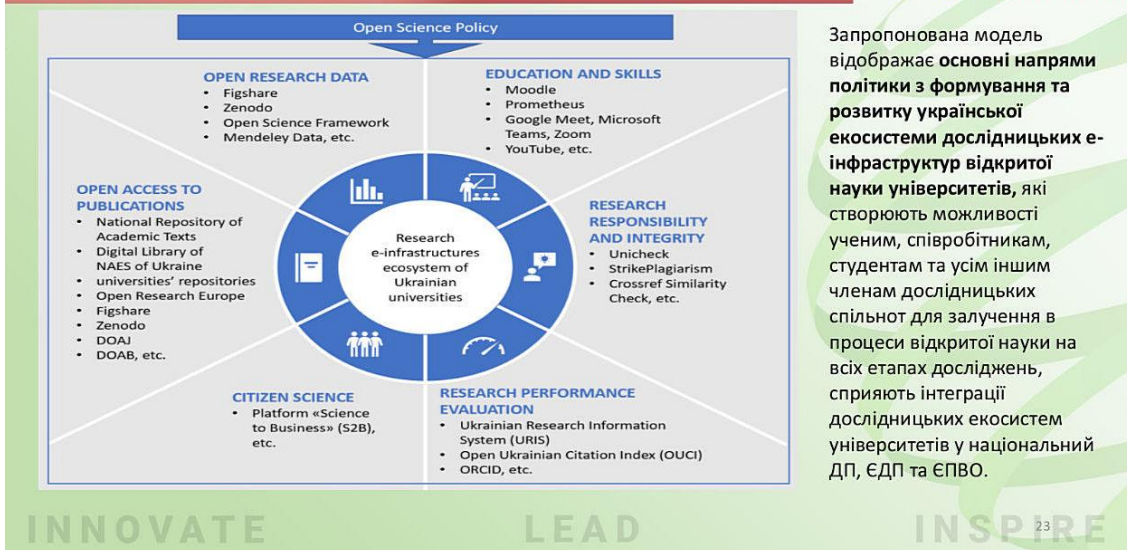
Open Science Policy

OPEN RESEARCH DATA
• Figshare
• Zenodo
• Open Science Framework
• Mendeley Data, etc.

EDUCATION AND SKILLS
• Moodle
• Prometheus
• Google Meet, Microsoft Teams, Zoom
• YouTube, etc.

OPEN ACCESS TO PUBLICATIONS
• National Repository of Academic Texts
• Digital Library of NAES of Ukraine
• universities' repositories
• Open Research Europe
• Figshare
• Zenodo
• DOAJ
• DOAB, etc.

Research e-infrastructures ecosystem of Ukrainian universities

RESEARCH RESPONSIBILITY AND INTEGRITY
• Unicheck
• StrikePlagiarism
• Crossref Similarity Check, etc.

CITIZEN SCIENCE
• Platform «Science to Business» (S2B), etc.

RESEARCH PERFORMANCE EVALUATION
• Ukrainian Research Information System (URIS)
• Open Ukrainian Citation Index (OUCI)
• ORCID, etc.

Запропонована модель відображає основні напрями політики з формування та розвитку української екосистеми дослідницьких е-інфраструктур відкритої науки університетів, які створюють можливості ученим, співробітникам, студентам та усім іншим членам дослідницьких спільнот для залучення в процеси відкритої науки на всіх етапах досліджень, сприяють інтеграції дослідницьких екосистем університетів у національний ДП, ЄДП та ЄПВО.

INNOVATE LEAD INSPIRE

23